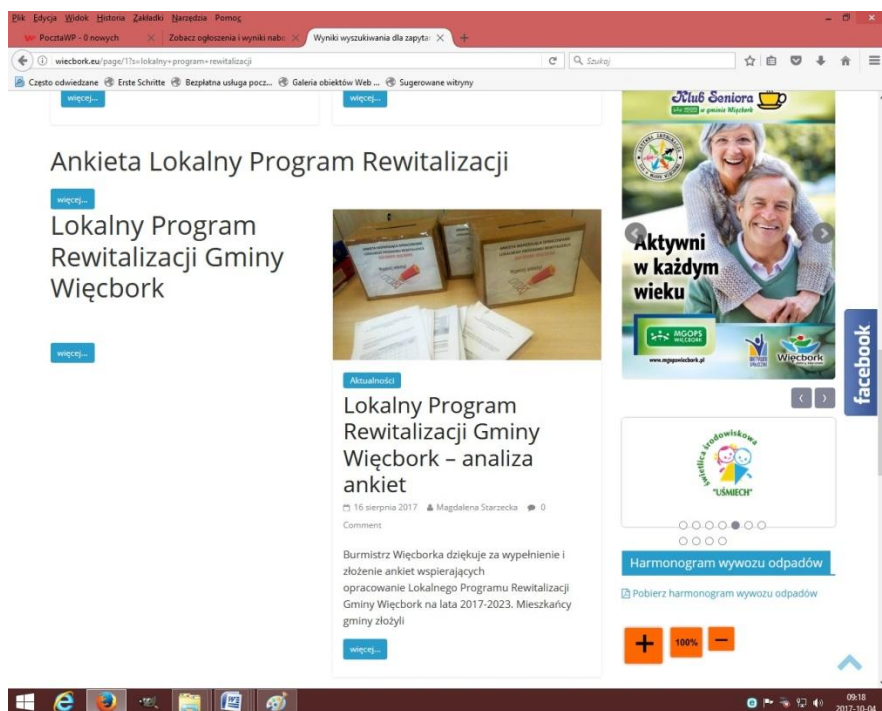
Plik Edycja Widok Historia Zakładki Narzędzia Pomoc

PocztaWP - 0 nowych
Zobacz ogłoszenia i wyniki nabo
Wyniki wyszukiwania dla zapyta

wiecbork.eu/page/1?s=lokalny+program+rewitalizacji

Szukaj

Często odwiedzane
Erste Schritte
Bezpłatna usługa pocz...
Galeria obiektów Web ...
Sugerowane witryny

więcej...

więcej...

Ankieta Lokalny Program Rewitalizacji

więcej...

Lokalny Program Rewitalizacji Gminy Więcbork

więcej...

Aktualności

Lokalny Program Rewitalizacji Gminy Więcbork – analiza ankiet

16 sierpnia 2017 Magdalena Starzecka 0 Comment

Burmistrz Więcborka dziękuje za wypełnienie i złożenie ankiet wspierających opracowanie Lokalnego Programu Rewitalizacji Gminy Więcbork na lata 2017-2023. Mieszkańcy gminy złożyli

więcej...

Klub Seniora w gminie Więcbork

Aktywni w każdym wieku

MGOPS WIĘCBORK

www.mgopswiecbork.pl

Więcbork

facebook

świetlica środowiskowa "UŚMIECH"

Harmonogram wywozu odpadów

Pobierz harmonogram wywozu odpadów

+
100%
–

09:18
2017-10-04